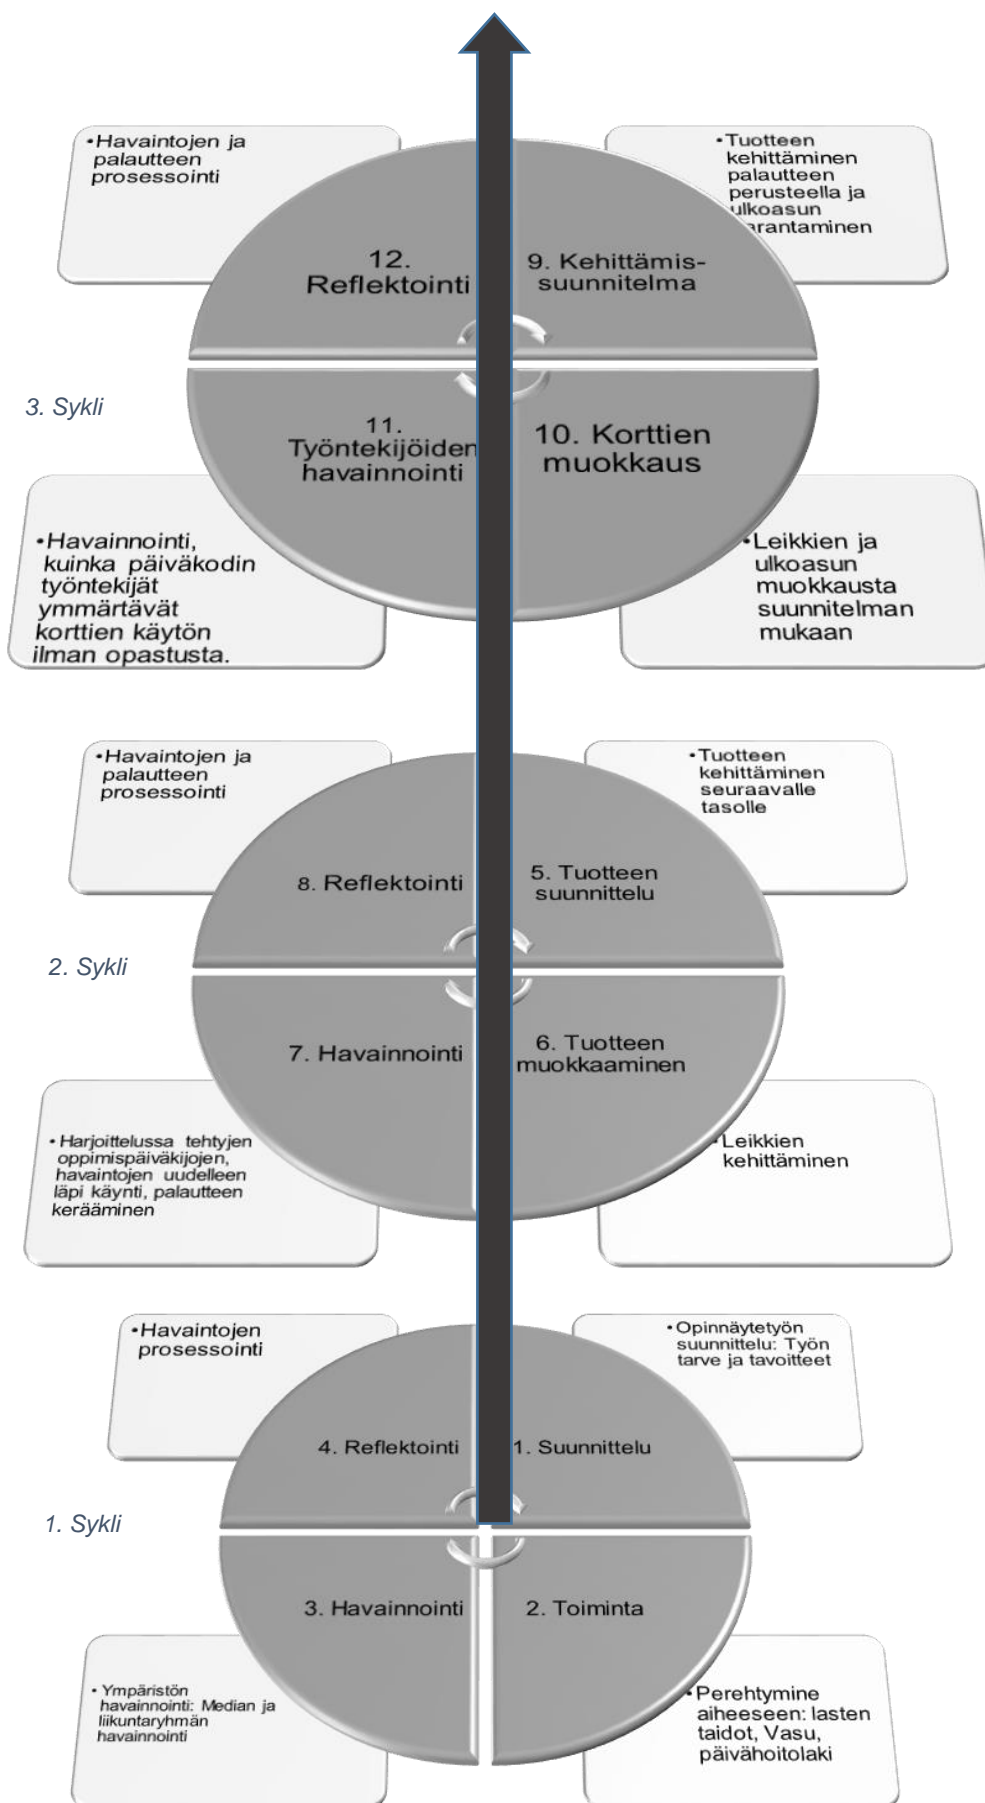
•Havaintojen ja palautteen prosessointi

•Tuotteen kehittäminen palautteen perusteella ja ulkoasun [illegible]arantaminen

12. Reflektointi

9. Kehittämis-suunnitelma

3. Sykli

11. Työntekijöiden havainnointi

10. Korttien muokkaus

•Havainnointi, kuinka päiväkodin työntekijät ymmärtävät korttien käytön ilman opastusta.

•Leikkien ja ulkoasun muokkausta suunnitelman mukaan

•Havaintojen ja palautteen prosessointi

•Tuotteen kehittäminen seuraavalle tasolle

8. Reflektointi

5. Tuotteen suunnittelu

2. Sykli

7. Havainnointi

6. Tuotteen muokkaaminen

•Harjoittelussa tehtyjen oppimispäiväkijojen, havaintojen uudelleen läpi käynti, palautteen kerääminen

•Leikkien kehittäminen

•Havaintojen prosessointi

•Opinnäytetyön suunnittelu: Työn tarve ja tavoitteet

4. Reflektointi

1. Suunnittelu

1. Sykli

3. Havainnointi

2. Toiminta

•Ympäristön havainnointi: Median ja liikuntaryhmän havainnointi

•Perehtymine aiheeseen: lasten taidot, Vasu, päivähoitolaki